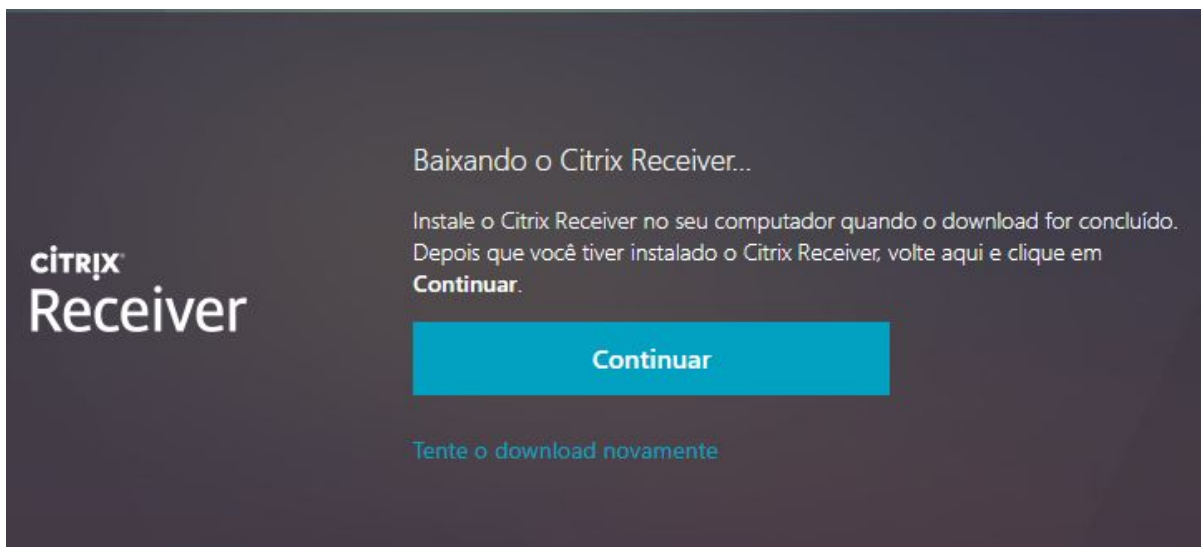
CITRIX
Receiver

Baixando o Citrix Receiver...

Instale o Citrix Receiver no seu computador quando o download for concluído. Depois que você tiver instalado o Citrix Receiver, volte aqui e clique em **Continuar**.

Continuar

Tente o download novamente